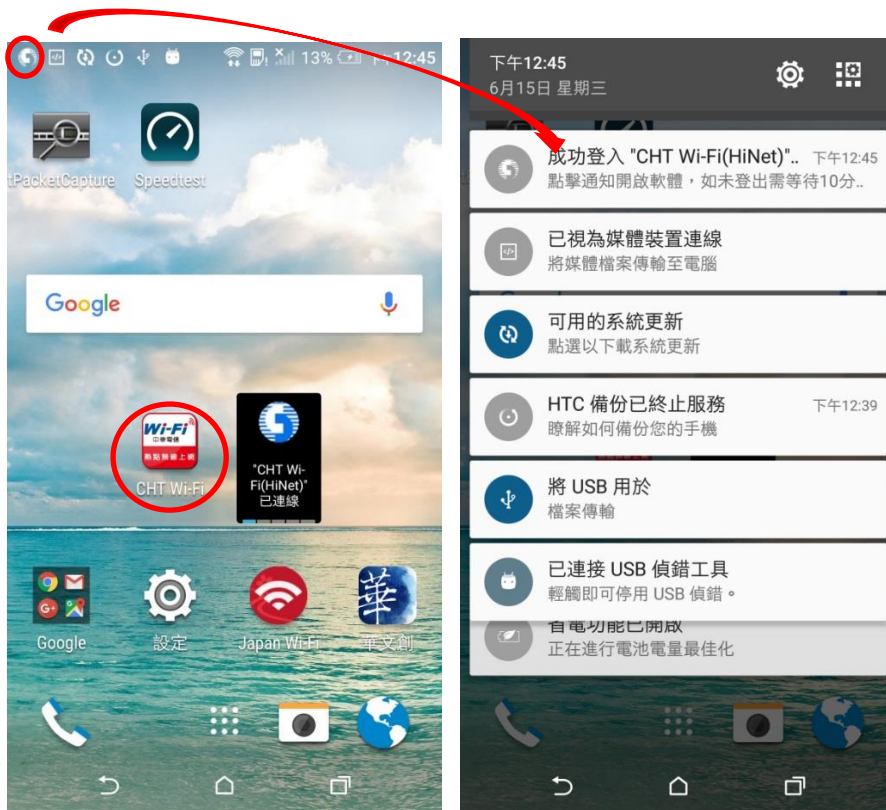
13% 12:45

tPacketCapture Speedtest

Google

Wi-Fi
中華電信
熱點無線上網
CHT Wi-Fi

"CHT Wi-Fi(HiNet)" 已連線

Google 設定 Japan Wi-Fi 華文創

下午12:45
6月15日 星期三

成功登入 "CHT Wi-Fi(HiNet)".. 下午12:45
點擊通知開啟軟體，如未登出需等待10分..

已視為媒體裝置連線
將媒體檔案傳輸至電腦

可用的系統更新
點選以下載系統更新

HTC 備份已終止服務 下午12:39
瞭解如何備份您的手機

將 USB 用於
檔案傳輸

已連接 USB 偵錯工具
輕觸即可停用 USB 偵錯。

省電功能已開啟
正在進行電池電量最佳化